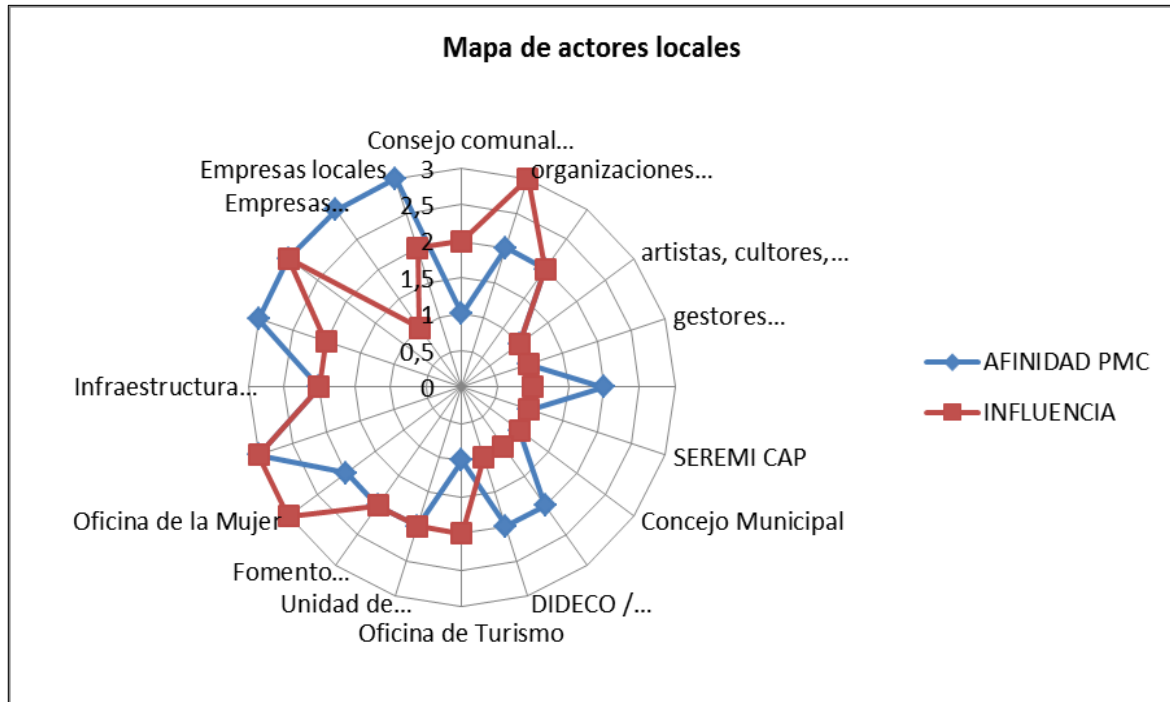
Mapa de actores locales

Consejo comunal...
organizaciones...
artistas, cultores,...
gestores...
SEREMI CAP
Concejo Municipal
DIDECO /...
Oficina de Turismo
Unidad de...
Fomento...
Oficina de la Mujer
Infraestructura...
Empresas...
Empresas locales

3
2,5
2
1,5
1
0,5
0

AFINIDAD PMC
INFLUENCIA